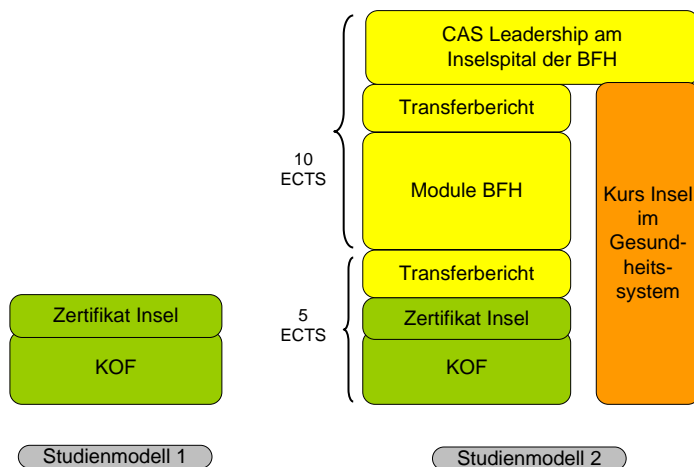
CAS Leadership am Inselspital der BFH

Transferbericht

10 ECTS

Module BFH

Kurs Insel im Gesundheitssystem

Transferbericht

5 ECTS

Zertifikat Insel

KOF

Zertifikat Insel

KOF

Studienmodell 1

Studienmodell 2